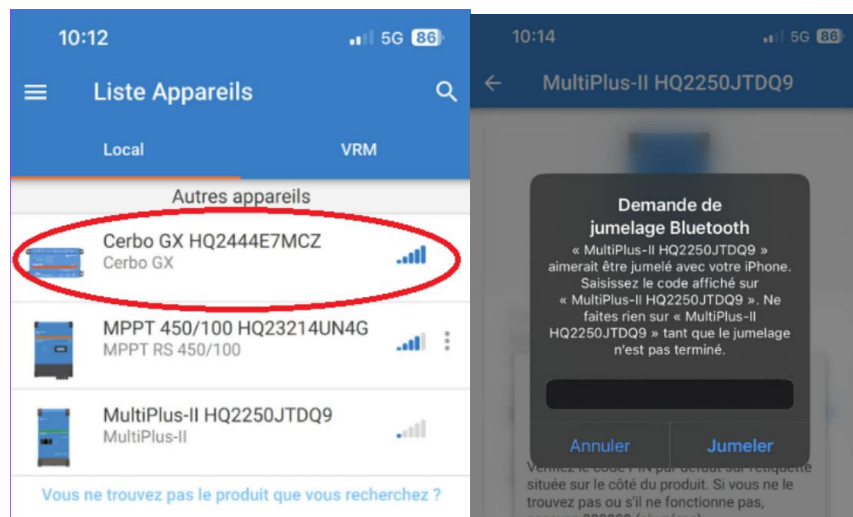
10:12
5G 86

Liste Appareils

Local
VRM

Autres appareils

Cerbo GX HQ2444E7MCZ
Cerbo GX

MPPT 450/100 HQ23214UN4G
MPPT RS 450/100

MultiPlus-II HQ2250JTDQ9
MultiPlus-II

Vous ne trouvez pas le produit que vous recherchez ?

10:14
5G 86

MultiPlus-II HQ2250JTDQ9

Demande de jumelage Bluetooth

« MultiPlus-II HQ2250JTDQ9 » aimerait être jumelé avec votre iPhone. Saisissez le code affiché sur « MultiPlus-II HQ2250JTDQ9 ». Ne faites rien sur « MultiPlus-II HQ2250JTDQ9 » tant que le jumelage n'est pas terminé.

Annuler
Jumeler

Vérifiez le code PIN par défaut sur l'étiquette située sur le côté du produit. Si vous ne le trouvez pas ou s'il ne fonctionne pas, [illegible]